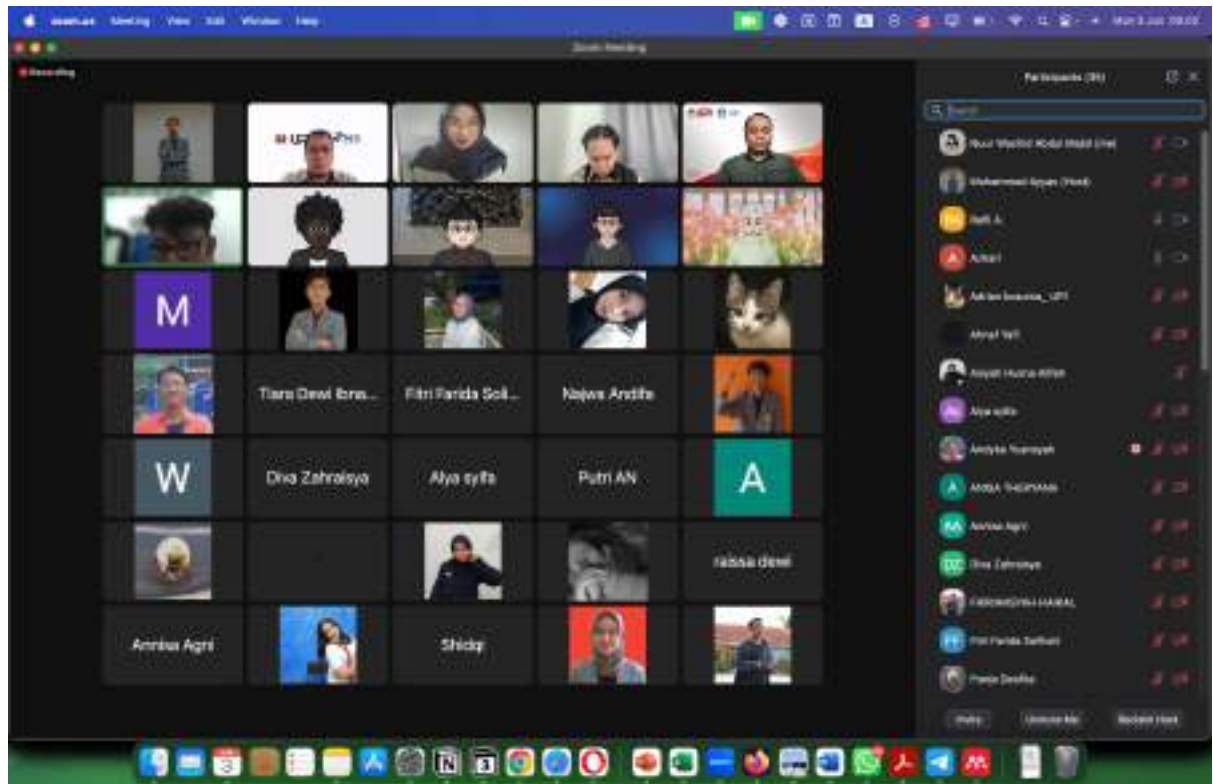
zoom.us Meeting View Edit Window Help

Zoom Meeting

Recording

Participants (35)

Search

M

Tiara Dewi Ibra...

Fitri Farida Soli...

Najwa Andifa

W

Diva Zahraisya

Alya syifa

Putri AN

A

raissa dewi

Annisa Agni

Shidqi

Nuur Wachid Abdul Majid (me)

Muhammad Ayyas (Host)

Rafi A.

Azkari

Adrian brauma_UPI

Ahmad Yafi

Aisyah Husna Aiffah

Alya syifa

Andyka Nursyah

ANISA TASYAWA

Annisa Agni

Diva Zahraisya

FARANISSYAH HAMAL

Fitri Farida Solihah

Fraya Desifia

Invite

Unmute Me

Raise Hand